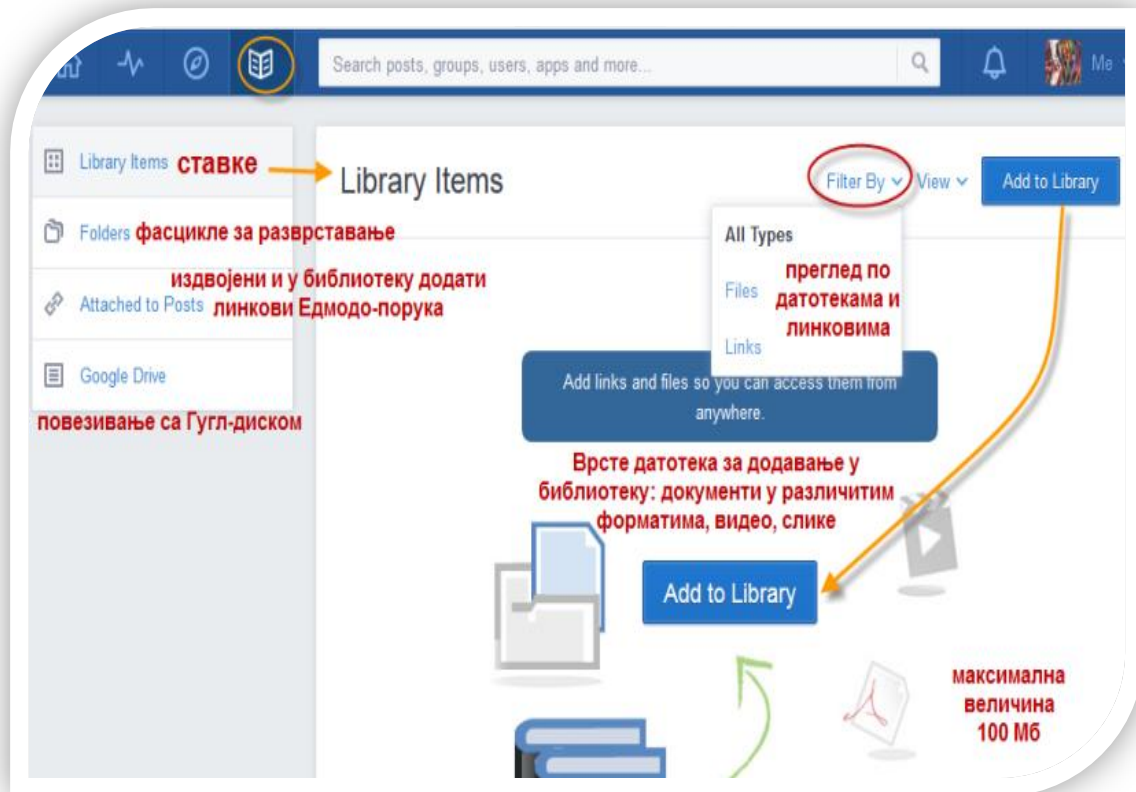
Search posts, groups, users, apps and more...

Me

Library Items ставке

Library Items

Filter By View

Add to Library

Folders фасцикле за разврставање

All Types

издвојени и у библиотеку додати линкови Едмодо-порука

Attached to Posts

Files

преглед по датотекама и линковима

Links

Google Drive

повезивање са Гугл-диском

Add links and files so you can access them from anywhere.

Врсте датотека за додавање у библиотеку: документи у различитим форматима, видео, слике

Add to Library

максимална величина 100 Мб